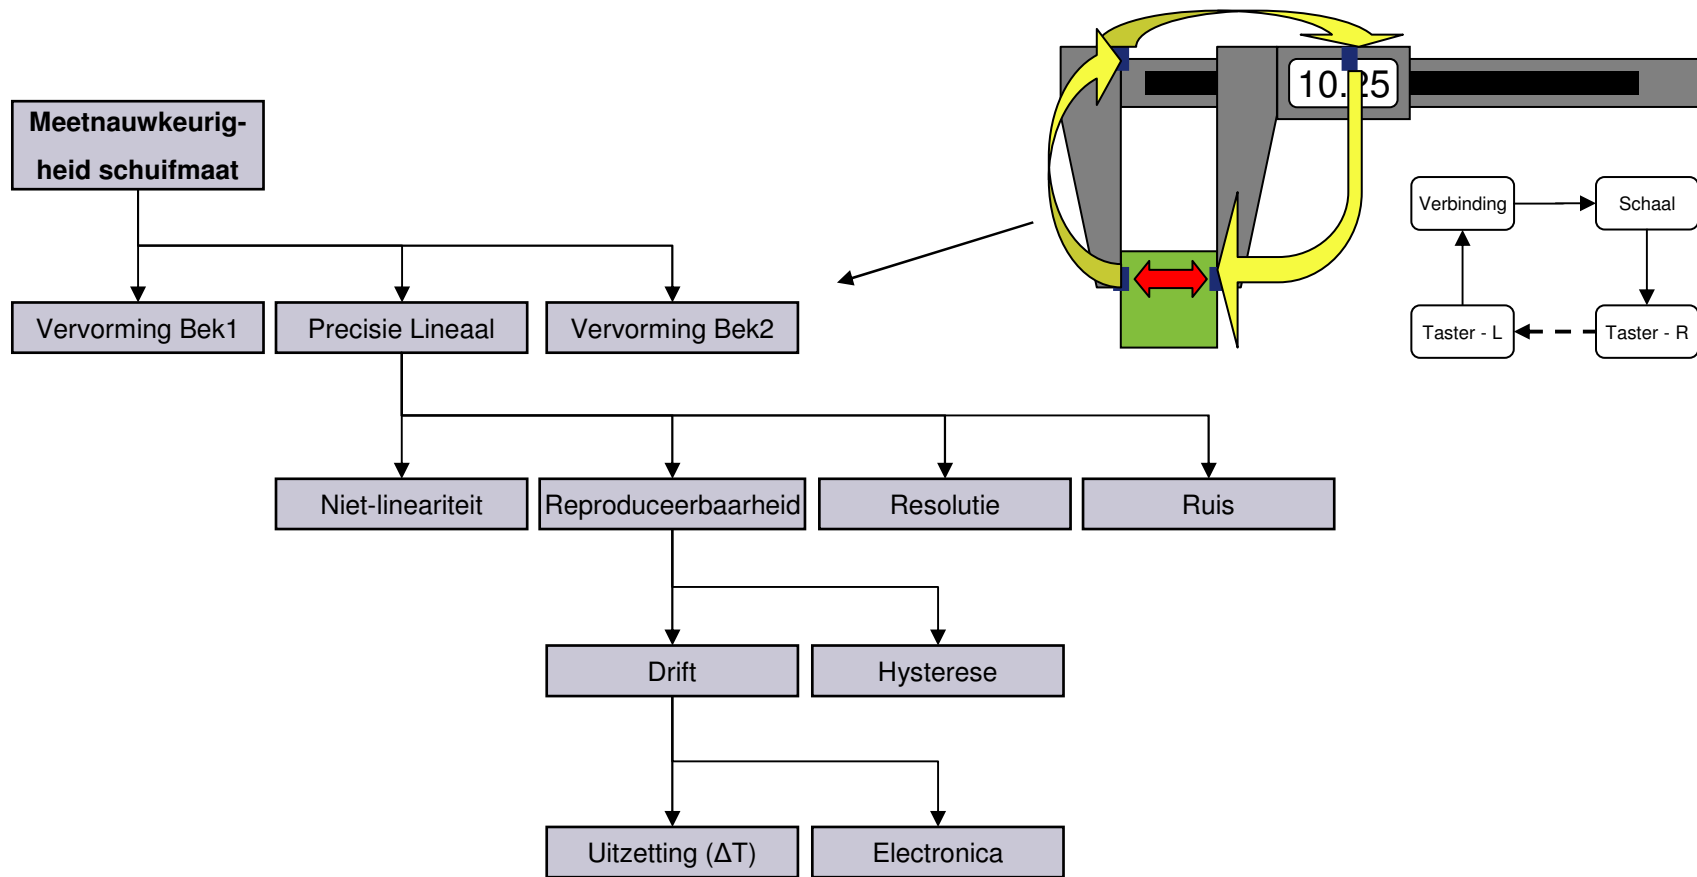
Meetnauwkeurigheid schuifmaat

10.25

Verbinding

Schaal

Taster - L

Taster - R

Vervorming Bek1

Precisie Lineaal

Vervorming Bek2

Niet-lineariteit

Reproduceerbaarheid

Resolutie

Ruis

Drift

Hysterese

Uitzetting (ΔT)

Electronica